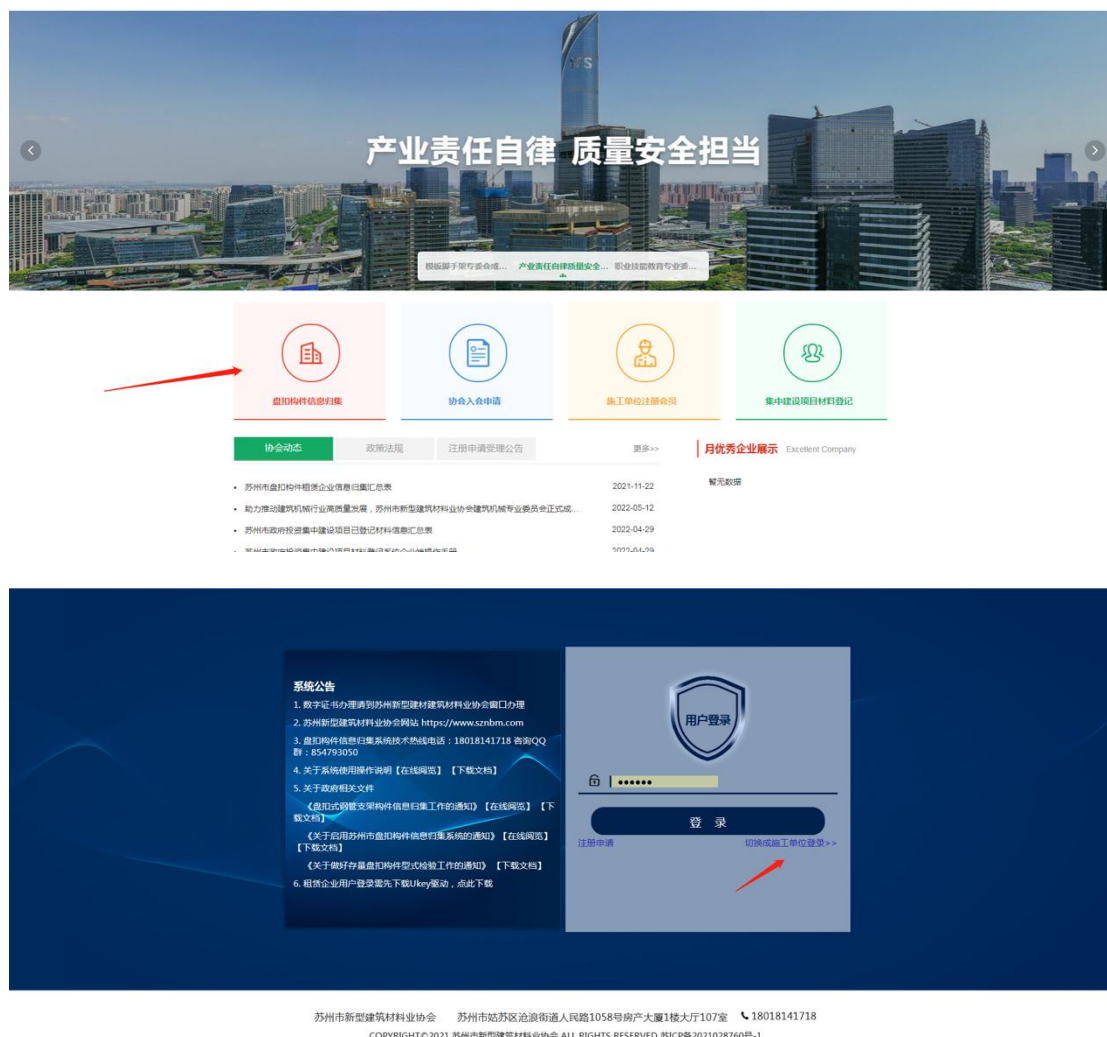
产业责任自律 质量安全担当

模板脚手架专委会成... 产业责任自律质量安全... 职业技能教育专业委...

盘扣构件信息归集

协会入会申请

施工单位注册会员

集中建设项目材料登记

协会动态 政策法规 注册申请受理公告 更多>>

月优秀企业展示 Excellent Company

暂无数据

• 苏州市盘扣构件租赁企业信息归集汇总表 2021-11-22
• 助力推动建筑机械行业高质量发展，苏州市新型建筑材料业协会建筑机械专业委员会正式成... 2022-05-12
• 苏州市政府投资集中建设项目已登记材料信息汇总表 2022-04-29
• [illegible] 2022-04-29

系统公告
1. 数字证书办理请到苏州新型建材建筑材料业协会窗口办理
2. 苏州新型建筑材料业协会网站 https://www.sznbm.com
3. 盘扣构件信息归集系统技术热线电话：18018141718 咨询QQ群：854793050
4. 关于系统使用操作说明【在线阅览】【下载文档】
5. 关于政府相关文件
《盘扣式钢管支架构件信息归集工作的通知》【在线阅览】【下载文档】
《关于启用苏州市盘扣构件信息归集系统的通知》【在线阅览】【下载文档】
《关于做好存量盘扣构件型式检验工作的通知》【下载文档】
6. 租赁企业用户登录需先下载Ukey驱动，点此下载

用户登录

••••••

登 录

注册申请

切换成施工单位登录>>

苏州市新型建筑材料业协会 苏州市姑苏区沧浪街道人民路1058号房产大厦1楼大厅107室 18018141718
COPYRIGHT©2021 苏州市新型建筑材料业协会 ALL RIGHTS RESERVED 苏ICP备2021028760号-1